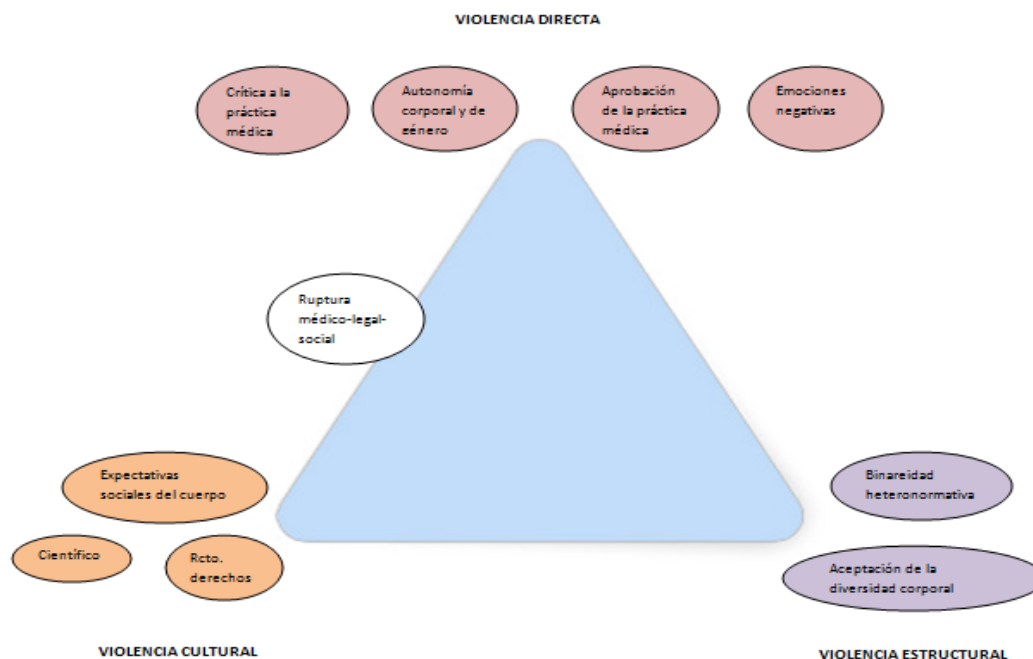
VIOLENCIA DIRECTA

Crítica a la práctica médica

Autonomía corporal y de eénero

Aprobación de la práctica médica

Emociones negativas

Ruptura médico-legal-social

Expectativas sociales del cuerpo

Científico

Rcto. derechos

Binareidad heteronormativa

Aceptación de la diversidad corporal

VIOLENCIA CULTURAL

VIOLENCIA ESTRUCTURAL